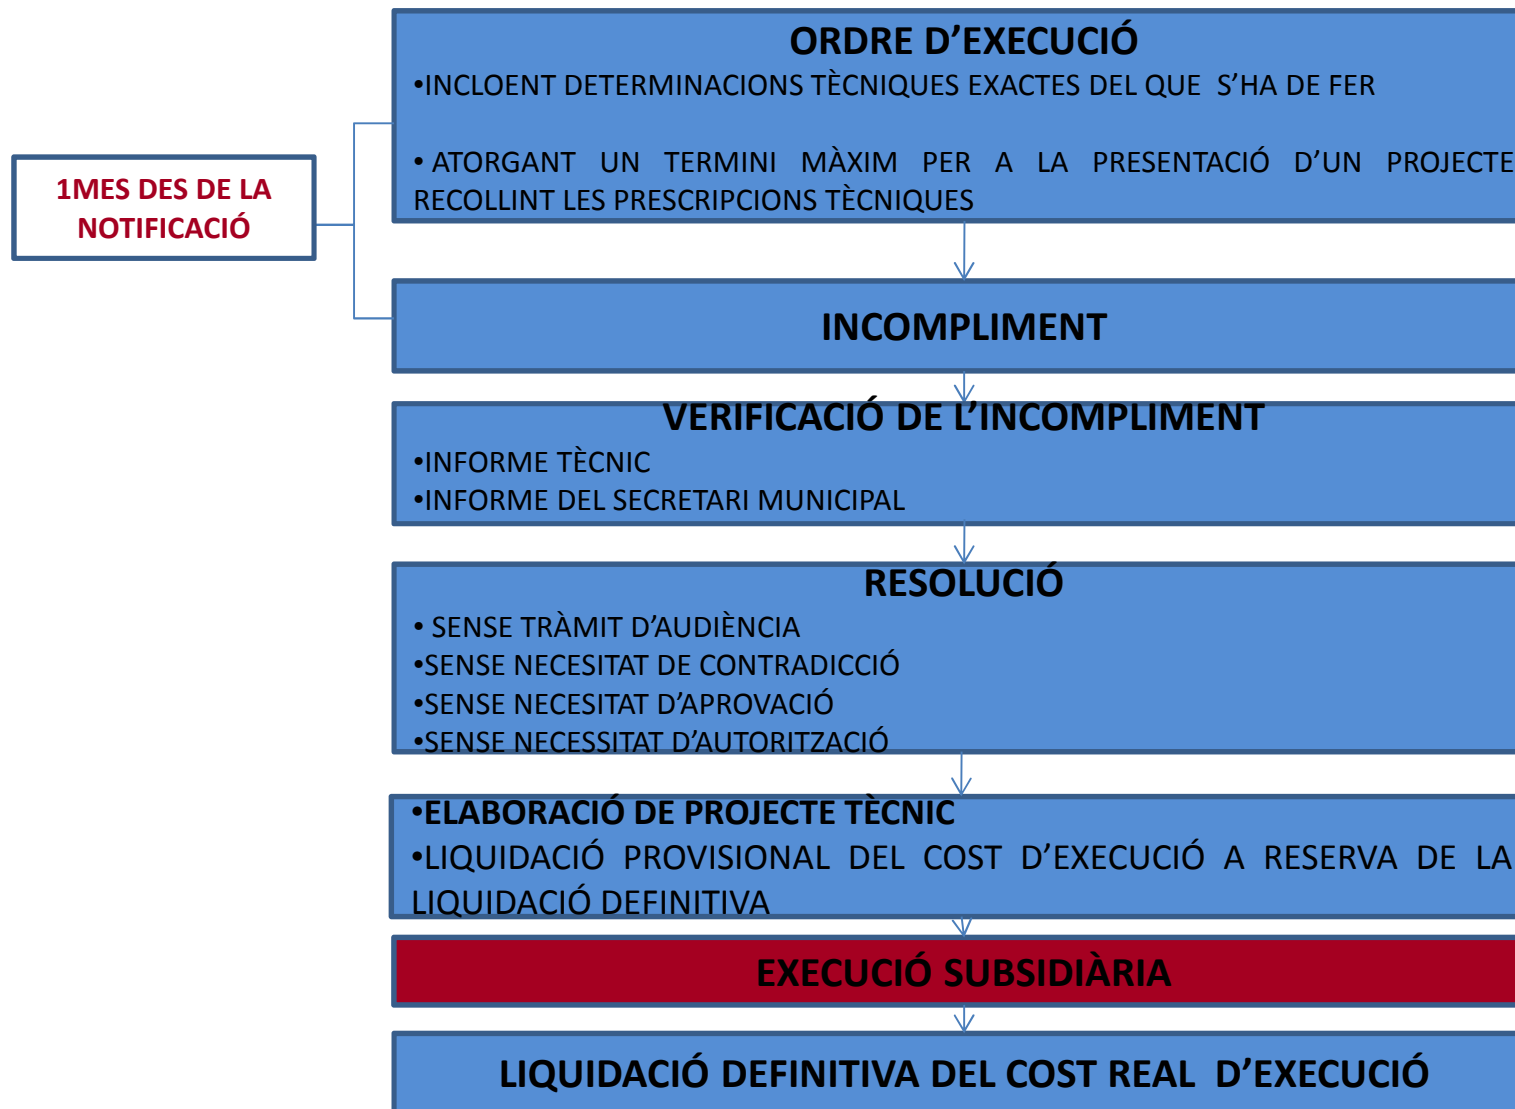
1MES DES DE LA NOTIFICACIÓ

ORDRE D'EXECUCIÓ
•INCLOENT DETERMINACIONS TÈCNIQUES EXACTES DEL QUE S'HA DE FER

• ATORGANT UN TERMINI MÀXIM PER A LA PRESENTACIÓ D'UN PROJECTE RECOLLINT LES PRESCRIPCIONS TÈCNIQUES

INCOMPLIMENT

VERIFICACIÓ DE L'INCOMPLIMENT
•INFORME TÈCNIC
•INFORME DEL SECRETARI MUNICIPAL

RESOLUCIÓ
• SENSE TRÀMIT D'AUDIÈNCIA
•SENSE NECESITAT DE CONTRADICCIÓ
•SENSE NECESITAT D'APROVACIÓ
•SENSE NECESSITAT D'AUTORITZACIÓ

•ELABORACIÓ DE PROJECTE TÈCNIC
•LIQUIDACIÓ PROVISIONAL DEL COST D'EXECUCIÓ A RESERVA DE LA LIQUIDACIÓ DEFINITIVA

EXECUCIÓ SUBSIDIÀRIA

LIQUIDACIÓ DEFINITIVA DEL COST REAL D'EXECUCIÓ